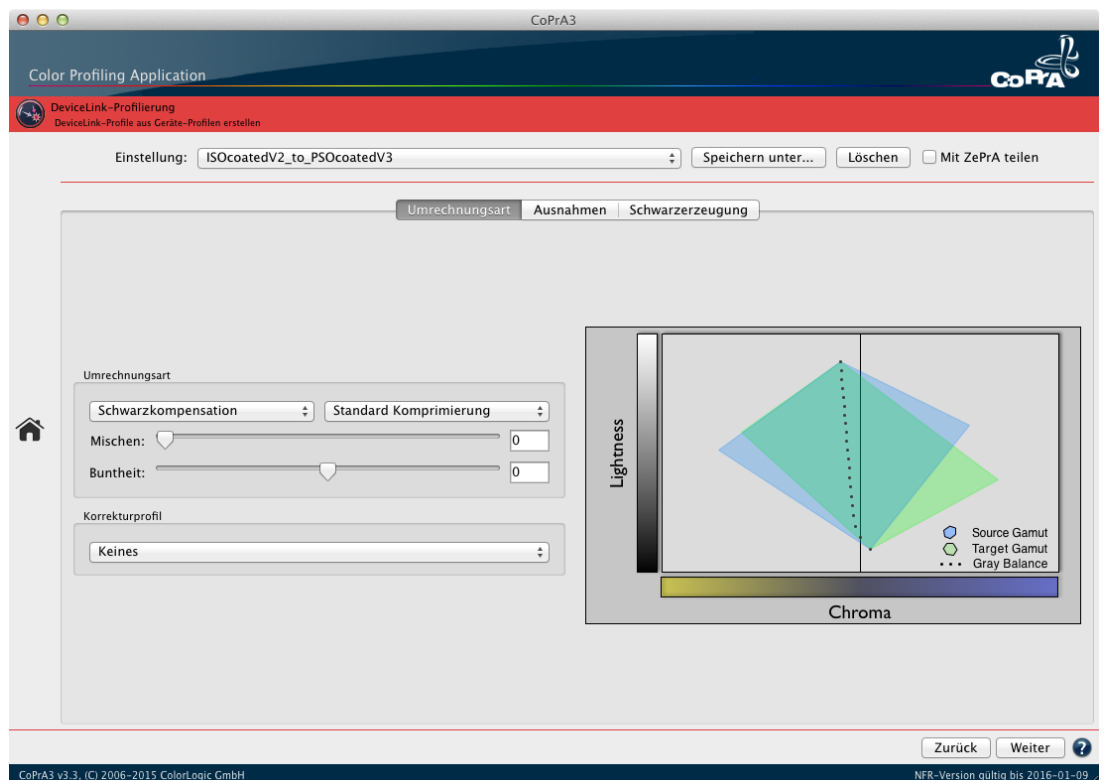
CoPrA3

Color Profiling Application

CoPrA

DeviceLink-Profilierung
DeviceLink-Profile aus Geräte-Profilen erstellen

Einstellung: ISOcoatedV2_to_PSOcoatedV3

Speichern unter...

Löschen

Mit ZePrA teilen

Umrechnungsart | Ausnahmen | Schwarzerzeugung

Umrechnungsart

Schwarzkompensation

Standard Komprimierung

Mischen: 0

Buntheit: 0

Korrekturprofil

Keines

Lightness

Source Gamut
Target Gamut
Gray Balance

Chroma

Zurück

Weiter

?

CoPrA3 v3.3, (C) 2006-2015 ColorLogic GmbH

NFR-Version gültig bis 2016-01-09